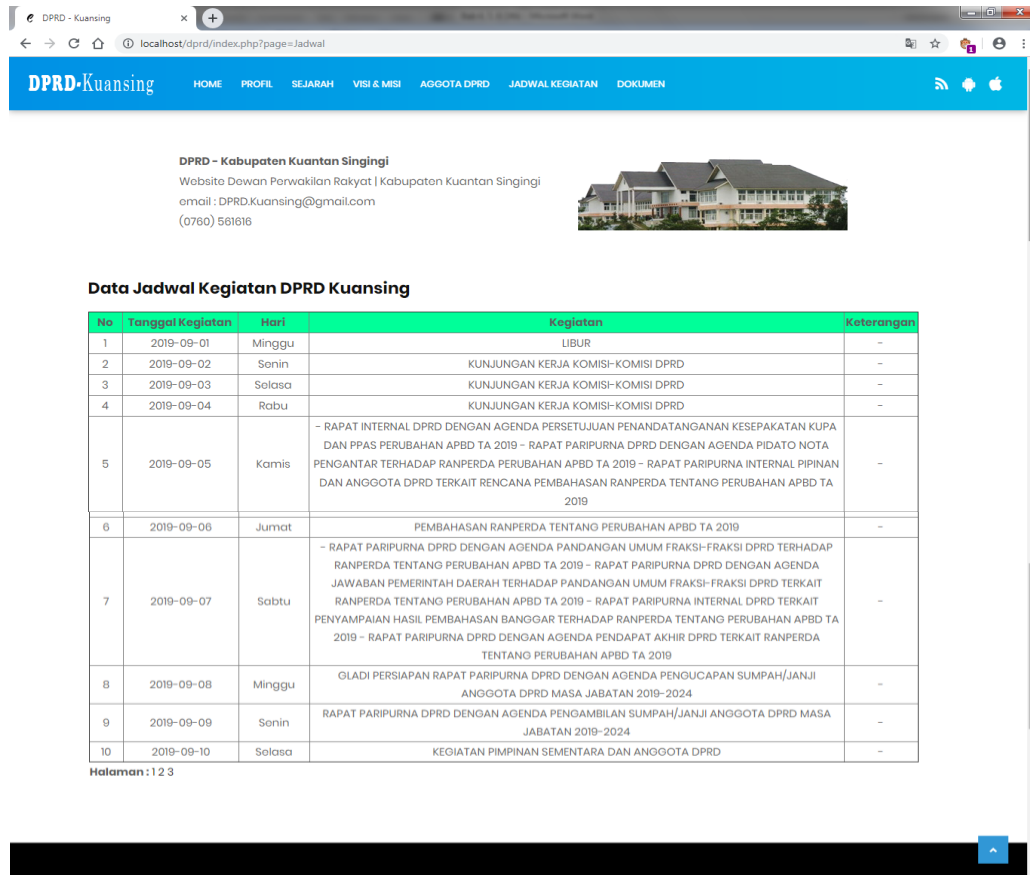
DPRD - Kuansing
localhost/dprd/index.php?page=Jadwal

DPRD•Kuansing HOME PROFIL SEJARAH VISI & MISI AGGOTA DPRD JADWAL KEGIATAN DOKUMEN

DPRD - Kabupaten Kuantan Singingi
Website Dewan Perwakilan Rakyat | Kabupaten Kuantan Singingi
email : DPRD.Kuansing@gmail.com
(0760) 561616

Data Jadwal Kegiatan DPRD Kuansing

| No | Tanggal Kegiatan | Hari | Kegiatan | Keterangan |
|---|---|---|---|---|
| 1 | 2019-09-01 | Minggu | LIBUR | - |
| 2 | 2019-09-02 | Senin | KUNJUNGAN KERJA KOMISI-KOMISI DPRD | - |
| 3 | 2019-09-03 | Selasa | KUNJUNGAN KERJA KOMISI-KOMISI DPRD | - |
| 4 | 2019-09-04 | Rabu | KUNJUNGAN KERJA KOMISI-KOMISI DPRD | - |
| 5 | 2019-09-05 | Kamis | - RAPAT INTERNAL DPRD DENGAN AGENDA PERSETUJUAN PENANDATANGANAN KESEPAKATAN KUPA DAN PPAS PERUBAHAN APBD TA 2019 - RAPAT PARIPURNA DPRD DENGAN AGENDA PIDATO NOTA PENGANTAR TERHADAP RANPERDA PERUBAHAN APBD TA 2019 - RAPAT PARIPURNA INTERNAL PIPINAN DAN ANGGOTA DPRD TERKAIT RENCANA PEMBAHASAN RANPERDA TENTANG PERUBAHAN APBD TA 2019 | - |
| 6 | 2019-09-06 | Jumat | PEMBAHASAN RANPERDA TENTANG PERUBAHAN APBD TA 2019 | - |
| 7 | 2019-09-07 | Sabtu | - RAPAT PARIPURNA DPRD DENGAN AGENDA PANDANGAN UMUM FRAKSI-FRAKSI DPRD TERHADAP RANPERDA TENTANG PERUBAHAN APBD TA 2019 - RAPAT PARIPURNA DPRD DENGAN AGENDA JAWABAN PEMERINTAH DAERAH TERHADAP PANDANGAN UMUM FRAKSI-FRAKSI DPRD TERKAIT RANPERDA TENTANG PERUBAHAN APBD TA 2019 - RAPAT PARIPURNA INTERNAL DPRD TERKAIT PENYAMPAIAN HASIL PEMBAHASAN BANGGAR TERHADAP RANPERDA TENTANG PERUBAHAN APBD TA 2019 - RAPAT PARIPURNA DPRD DENGAN AGENDA PENDAPAT AKHIR DPRD TERKAIT RANPERDA TENTANG PERUBAHAN APBD TA 2019 | - |
| 8 | 2019-09-08 | Minggu | GLADI PERSIAPAN RAPAT PARIPURNA DPRD DENGAN AGENDA PENGUCAPAN SUMPAH/JANJI ANGGOTA DPRD MASA JABATAN 2019-2024 | - |
| 9 | 2019-09-09 | Senin | RAPAT PARIPURNA DPRD DENGAN AGENDA PENGAMBILAN SUMPAH/JANJI ANGGOTA DPRD MASA JABATAN 2019-2024 | - |
| 10 | 2019-09-10 | Selasa | KEGIATAN PIMPINAN SEMENTARA DAN ANGGOTA DPRD | - |

Halaman : 1 2 3